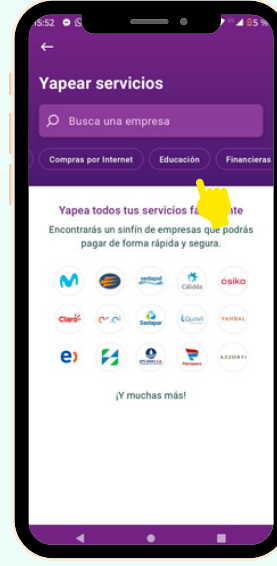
15:52

Yapear servicios

Busca una empresa

Compras por Internet
Educación
Financieras

Yapea todos tus servicios fa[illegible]ente

Encontrarás un sinfín de empresas que podrás pagar de forma rápida y segura.

sedapal
Cálidda
ésika
Claro
Sedapar
Quavii
YANBAL
Paraguas
AZZORTI

¡Y muchas más!